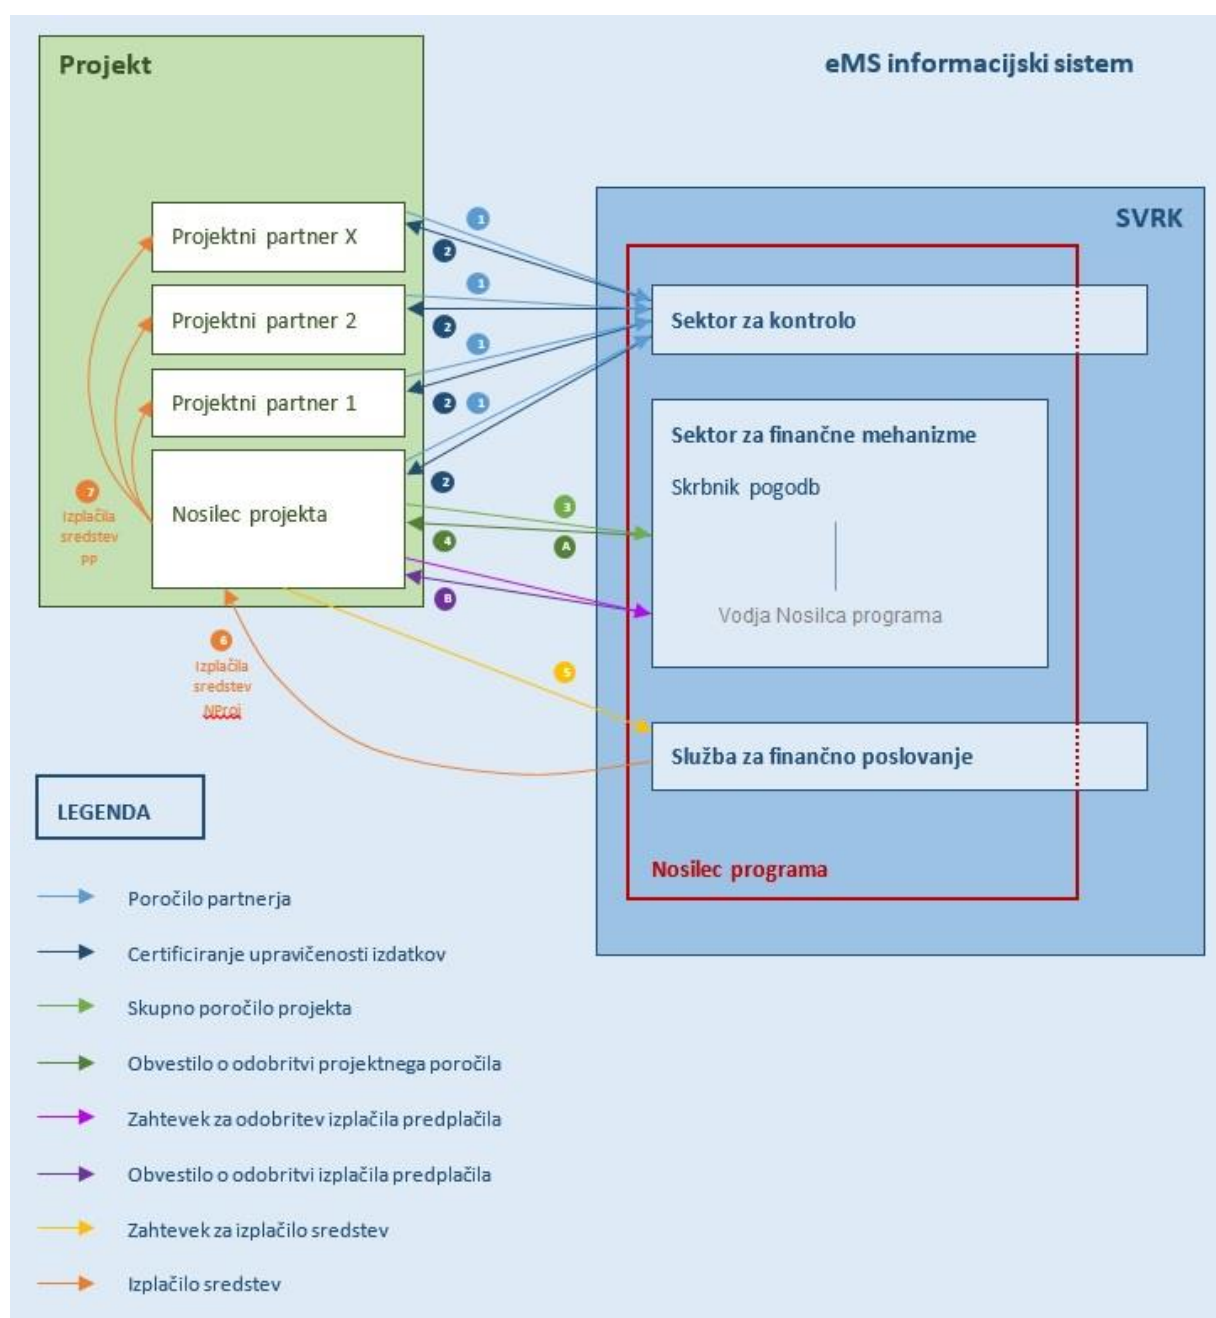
Projekt

eMS informacijski sistem

SVRK

Projektni partner X

Projektni partner 2

Projektni partner 1

Nosilec projekta

1

2

1

2

1

2

1

2

3

4

A

B

5

7
Izplačila sredstev PP

6
Izplačila sredstev NProj

Sektor za kontrolo

Sektor za finančne mehanizme

Skrbnik pogodb

Vodja Nosilca programa

Služba za finančno poslovanje

Nosilec programa

LEGENDA

Poročilo partnerja

Certificiranje upravičenosti izdatkov

Skupno poročilo projekta

Obvestilo o odobritvi projektnega poročila

Zahtevek za odobritev izplačila predplačila

Obvestilo o odobritvi izplačila predplačila

Zahtevek za izplačilo sredstev

Izplačilo sredstev